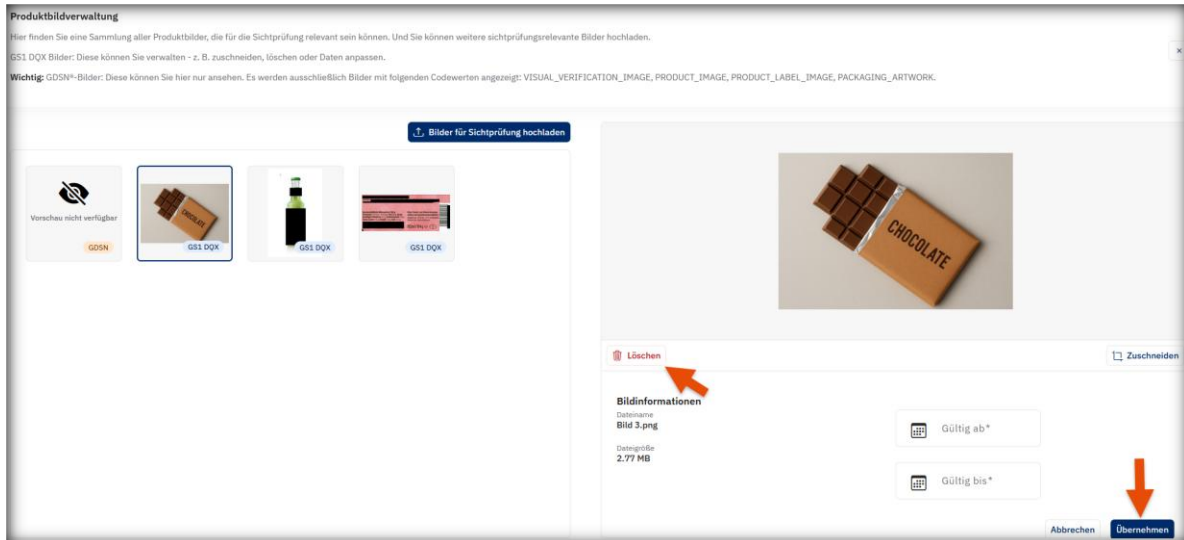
Produktbildverwaltung

Hier finden Sie eine Sammlung aller Produktbilder, die für die Sichtprüfung relevant sein können. Und Sie können weitere sichtprüfungsrelevante Bilder hochladen.

GS1 DQX Bilder: Diese können Sie verwalten - z. B. zuschneiden, löschen oder Daten anpassen.

Wichtig: GDSN®-Bilder: Diese können Sie hier nur ansehen. Es werden ausschließlich Bilder mit folgenden Codewerten angezeigt: VISUAL_VERIFICATION_IMAGE, PRODUCT_IMAGE, PRODUCT_LABEL_IMAGE, PACKAGING_ARTWORK.

×

Bilder für Sichtprüfung hochladen

Vorschau nicht verfügbar

GDSN

CHOCOLATE

GS1 DQX

GS1 DQX

GS1 DQX

CHOCOLATE

Löschen

Zuschneiden

Bildinformationen

Dateiname
Bild 3.png

Dateigröße
2.77 MB

Gültig ab*

Gültig bis*

Abbrechen

Übernehmen